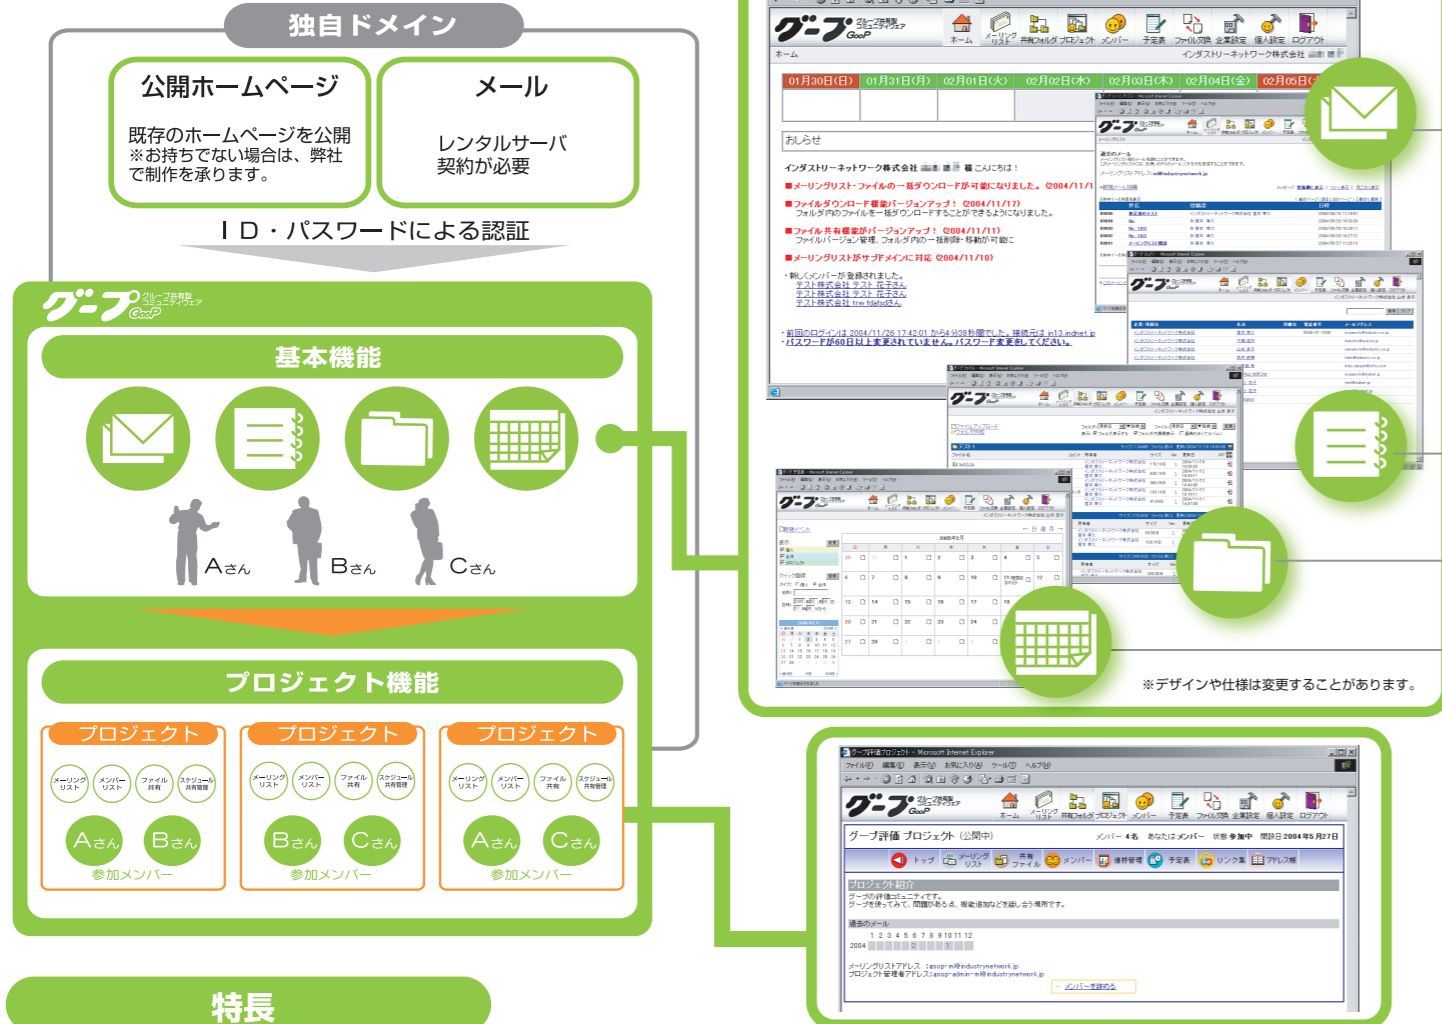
独自ドメイン

公開ホームページ

既存のホームページを公開
※お持ちでない場合は、弊社で制作を承ります。

メール

レンタルサーバ契約が必要

ＩＤ・パスワードによる認証

グープ グループ共有型コミュニティウェア GooP

基本機能

Aさん　Bさん　Cさん

プロジェクト機能

プロジェクト
メーリングリスト　メンバーリスト　ファイル共有　スケジュール共有管理
Aさん　Bさん
参加メンバー

プロジェクト
メーリングリスト　メンバーリスト　ファイル共有　スケジュール共有管理
Bさん　Cさん
参加メンバー

プロジェクト
メーリングリスト　メンバーリスト　ファイル共有　スケジュール共有管理
Aさん　Cさん
参加メンバー

特長

ホーム　メーリングリスト　共有フォルダ　プロジェクト　メンバー　予定表　ファイル交換　企業設定　個人設定　ログアウト

ホーム　インダストリーネットワーク株式会社

01月30日(日)　01月31日(月)　02月01日(火)　02月02日(水)　02月03日(木)　02月04日(金)　02月05日

おしらせ

インダストリーネットワーク株式会社 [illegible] 様 こんにちは！

■メーリングリスト・ファイルの一括ダウンロードが可能になりました。(2004/11/1

■ファイルダウンロード機能がバージョンアップ！ (2004/11/17)
フォルダ内のファイルを一括ダウンロードすることができるようになりました。

■ファイル共有機能がバージョンアップ！ (2004/11/11)
ファイルバージョン管理、フォルダ内の一括削除・移動が可能に

■メーリングリストがサブドメインに対応 (2004/11/10)

・新しくメンバーが登録されました。
テスト株式会社 テスト 花子さん
テスト株式会社 テスト 花子さん
テスト株式会社 trw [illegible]さん

・前回のログインは 2004/11/26 17:42:01 から4分38秒経過しました。接続元は in13.indnet.jp
・パスワードが60日以上変更されていません。パスワードを変更してください。

※デザインや仕様は変更することがあります。

グーブ評価プロジェクト - Microsoft Internet Explorer
ファイル(F)　編集(E)　表示(V)　お気に入り(A)　ツール(T)　ヘルプ(H)

グーブ評価 プロジェクト (公開中)　メンバー 4名　あなたはメンバー　状態 参加中　開設日 2004年5月27日

トップ　メーリングリスト　共有ファイル　メンバー　連絡管理　予定表　リンク集　アドレス帳

プロジェクト紹介
グーブの評価コミュニティです。
グーブを使ってみて、問題があったら、機能追加などを話し合う場所です。

過去のメール
1 2 3 4 5 6 7 8 9 10 11 12
2004

メーリングリストアドレス：goop-ml@industrynetwork.jp
プロジェクト管理者アドレス：goop-admin-ml@industrynetwork.jp

メンバーを招待